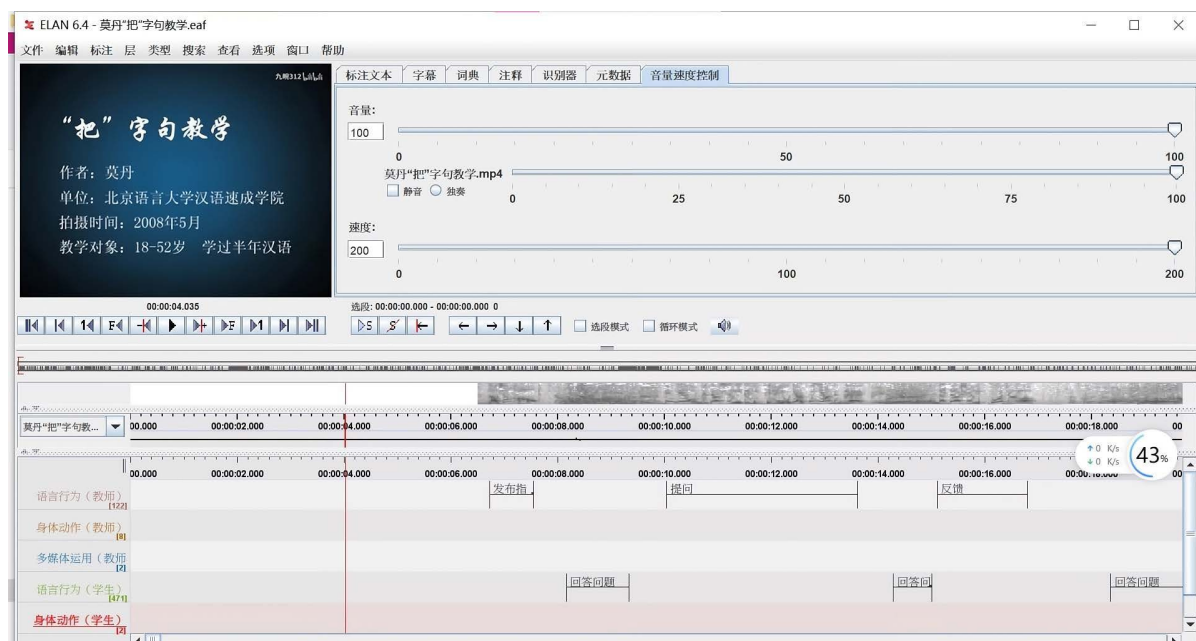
ELAN 6.4 - 莫丹"把"字句教学.eaf

文件 编辑 标注 层 类型 搜索 查看 选项 窗口 帮助

九州312

"把"字句教学

作者：莫丹
单位：北京语言大学汉语速成学院
拍摄时间：2008年5月
教学对象：18-52岁 学过半年汉语

标注文本 | 字幕 | 词典 | 注释 | 识别器 | 元数据 | 音量速度控制

音量：
100
0 50 100
莫丹"把"字句教学.mp4
静音 独奏
0 25 50 75 100

速度：
200
0 100 200

00:00:04.035

选段: 00:00:00.000 - 00:00:00.000 0

选段模式 循环模式

莫丹"把"字句教...

00.000 00:00:02.000 00:00:04.000 00:00:06.000 00:00:08.000 00:00:10.000 00:00:12.000 00:00:14.000 00:00:16.000 00:00:18.000 00

↑0 K/s
↓0 K/s
43%

00.000 00:00:02.000 00:00:04.000 00:00:06.000 00:00:08.000 00:00:10.000 00:00:12.000 00:00:14.000 00:00:16.000 00

语言行为（教师）[122]
发布指
提问
反馈

身体动作（教师）[8]

多媒体运用（教师[2]

语言行为（学生）[471]
回答问题
回答问
回答问题

身体动作（学生）[2]